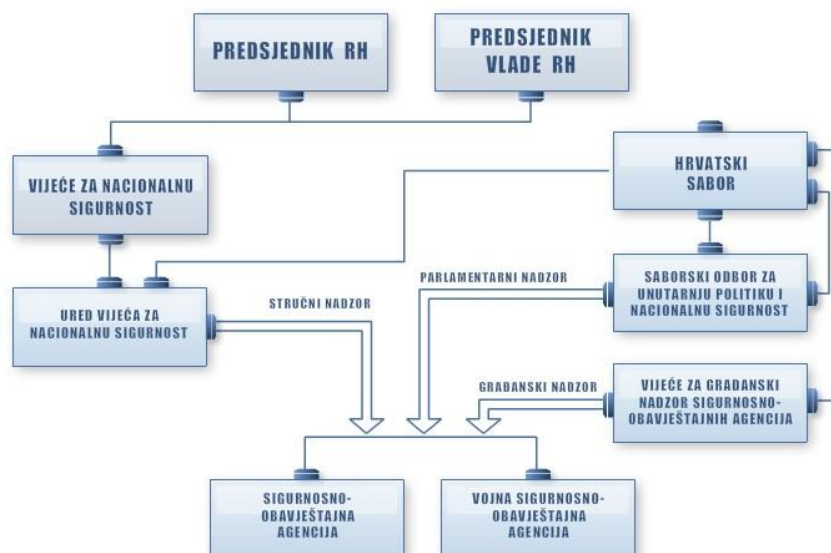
PREDSJEDNIK RH

PREDSJEDNIK VLADE RH

VIJEĆE ZA NACIONALNU SIGURNOST

HRVATSKI SABOR

URED VIJEĆA ZA NACIONALNU SIGURNOST

STRUČNI NADZOR

PARLAMENTARNI NADZOR

SABORSKI ODBOR ZA UNUTARNJU POLITIKU I NACIONALNU SIGURNOST

GRAĐANSKI NADZOR

VIJEĆE ZA GRAĐANSKI NADZOR SIGURNOSNO-OBAVJEŠTAJNIH AGENCIJA

SIGURNOSNO-OBAVJEŠTAJNA AGENCIJA

VOJNA SIGURNOSNO-OBAVJEŠTAJNA AGENCIJA